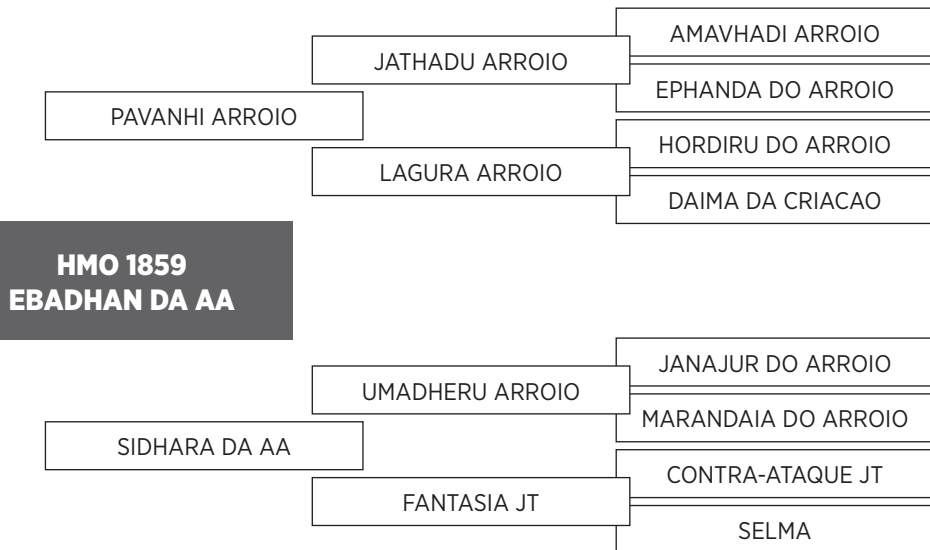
HMO 1859
EBADHAN DA AA

PAVANHI ARROIO

JATHADU ARROIO

AMAVHADI ARROIO

EPHANDA DO ARROIO

LAGURA ARROIO

HORDIRU DO ARROIO

DAIMA DA CRIACAO

SIDHARA DA AA

UMADHERU ARROIO

JANAJUR DO ARROIO

MARANDAIA DO ARROIO

FANTASIA JT

CONTRA-ATAQUE JT

SELMA